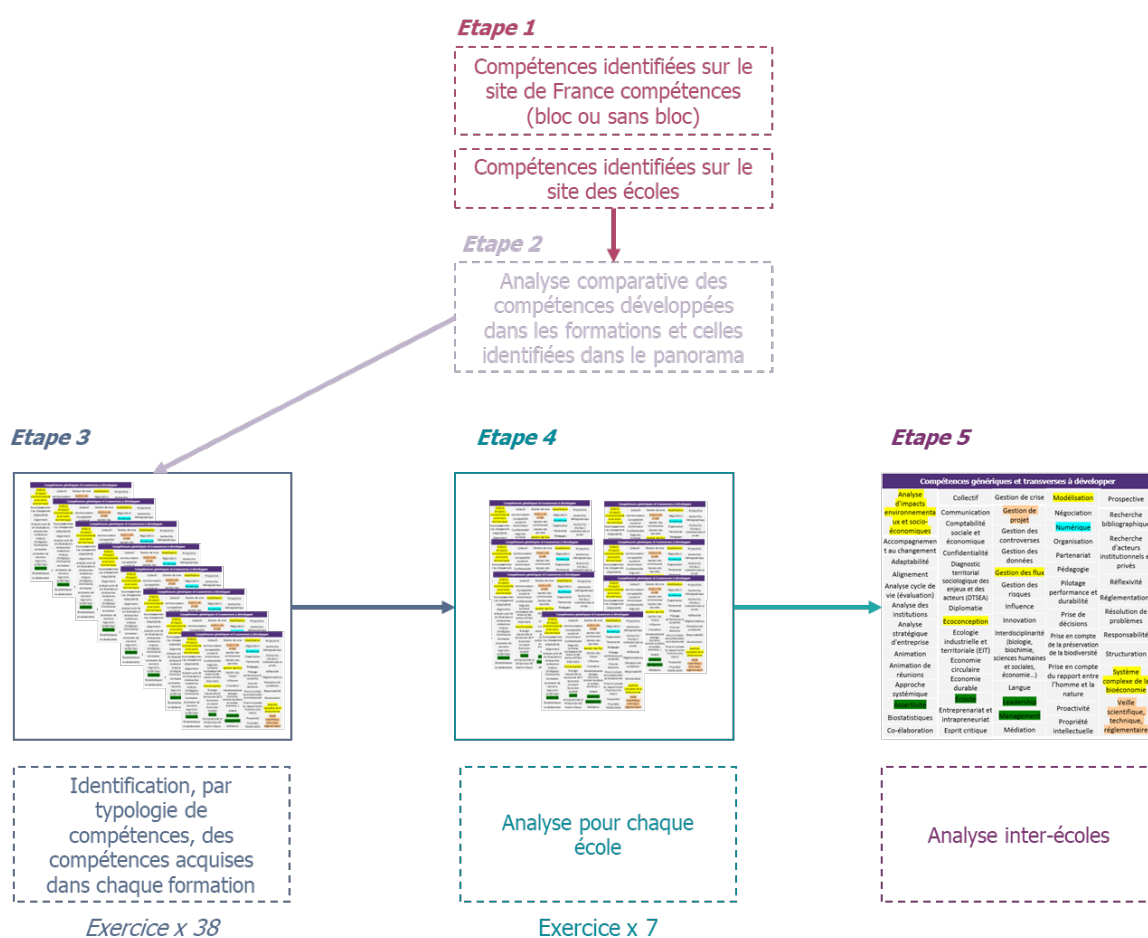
Etape 1

Compétences identifiées sur le site de France compétences (bloc ou sans bloc)

Compétences identifiées sur le site des écoles

Etape 2

Analyse comparative des compétences développées dans les formations et celles identifiées dans le panorama

Etape 3

Etape 4

Etape 5

Compétences génériques et transverses à développer

| | | | | |
|---|---|---|---|---|
| Analyse d'impacts environnementaux et socio-économiques | Collectif | Gestion de crise | Modélisation | Prospective |
| Accompagnement au changement | Communication | Gestion de projet | Négociation | Recherche bibliographique |
| Adaptabilité | Comptabilité sociale et économique | Gestion des controverses | Numérique | Recherche d'acteurs institutionnels et privés |
| Alignement | Confidentialité | Gestion des données | Organisation | Réflexivité |
| Analyse cycle de vie (évaluation) | Diagnostic territorial sociologique des enjeux et des acteurs (DTSEA) | Gestion des flux | Partenariat | Réglementation |
| Analyse des institutions | Diplomatie | Gestion des risques | Pédagogie | Résolution de problèmes |
| Analyse stratégique d'entreprise | Ecoconception | Influence | Pilotage performance et durabilité | Responsabilité |
| Animation | Ecologie industrielle et territoriale (EIT) | Innovation | Prise de décisions | Structuration |
| Animation de réunions | Economie circulaire | Interdisciplinarité (biologie, biochimie, sciences humaines et sociales, économie...) | Prise en compte de la préservation de la biodiversité | Système complexe de la bioéconomie |
| Approche systémique | Economie durable | Langue | Prise en compte du rapport entre l'homme et la nature | Veille scientifique, technique, réglementaire |
| Assertivité | Empathie | Leadership | Proactivité | |
| Biostatistiques | Entreprenariat et intrapreneuriat | Management | Propriété intellectuelle | |
| Co-élaboration | Esprit critique | Médiation | | |

Identification, par typologie de compétences, des compétences acquises dans chaque formation

Exercice x 38

Analyse pour chaque école

Exercice x 7

Analyse inter-écoles